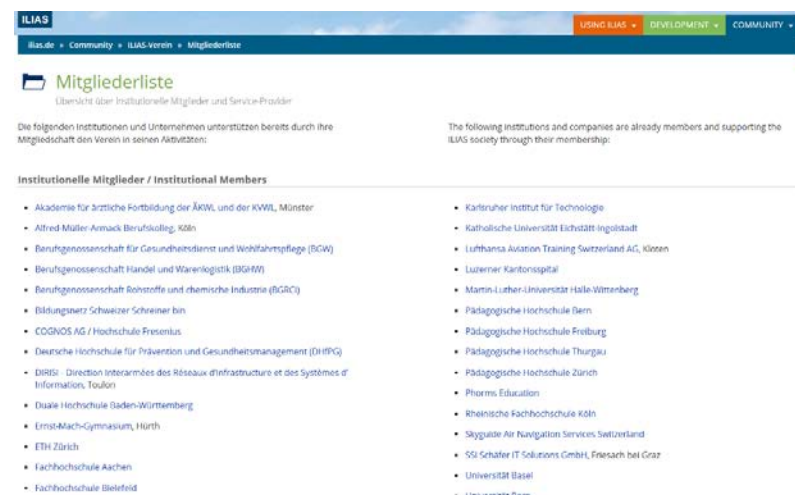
ILIAS

USING ILIAS ▾ DEVELOPMENT ▾ COMMUNITY ▾

ilias.de » Community » ILIAS-Verein » Mitgliederliste

Mitgliederliste
Übersicht über Institutionelle Mitglieder und Service-Provider

Die folgenden Institutionen und Unternehmen unterstützen bereits durch ihre Mitgliedschaft den Verein in seinen Aktivitäten:

The following institutions and companies are already members and supporting the ILIAS society through their membership:

Institutionelle Mitglieder / Institutional Members

- Akademie für ärztliche Fortbildung der ÄKWL und der KVWL, Münster
- Alfred-Müller-Armack Berufskolleg, Köln
- Berufsgenossenschaft für Gesundheitsdienst und Wohlfahrtspflege (BGW)
- Berufsgenossenschaft Handel und Warenlogistik (BGHW)
- Berufsgenossenschaft Rohstoffe und chemische Industrie (BGRCI)
- Bildungsnetz Schweizer Schreiner bin
- COGNOS AG / Hochschule Fresenius
- Deutsche Hochschule für Prävention und Gesundheitsmanagement (DHfPG)
- DIRISI - Direction Interarmées des Réseaux d'Infrastructure et des Systèmes d'Information, Toulon
- Duale Hochschule Baden-Württemberg
- Ernst-Mach-Gymnasium, Hürth
- ETH Zürich
- Fachhochschule Aachen
- Fachhochschule Bielefeld

- Karlsruher Institut für Technologie
- Katholische Universität Eichstätt-Ingolstadt
- Lufthansa Aviation Training Switzerland AG, Kloten
- Luzerner Kantonsspital
- Martin-Luther-Universität Halle-Wittenberg
- Pädagogische Hochschule Bern
- Pädagogische Hochschule Freiburg
- Pädagogische Hochschule Thurgau
- Pädagogische Hochschule Zürich
- Phorms Education
- Rheinische Fachhochschule Köln
- Skyguide Air Navigation Services Switzerland
- SSI Schäfer IT Solutions GmbH, Friesach bei Graz
- Universität Basel
- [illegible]